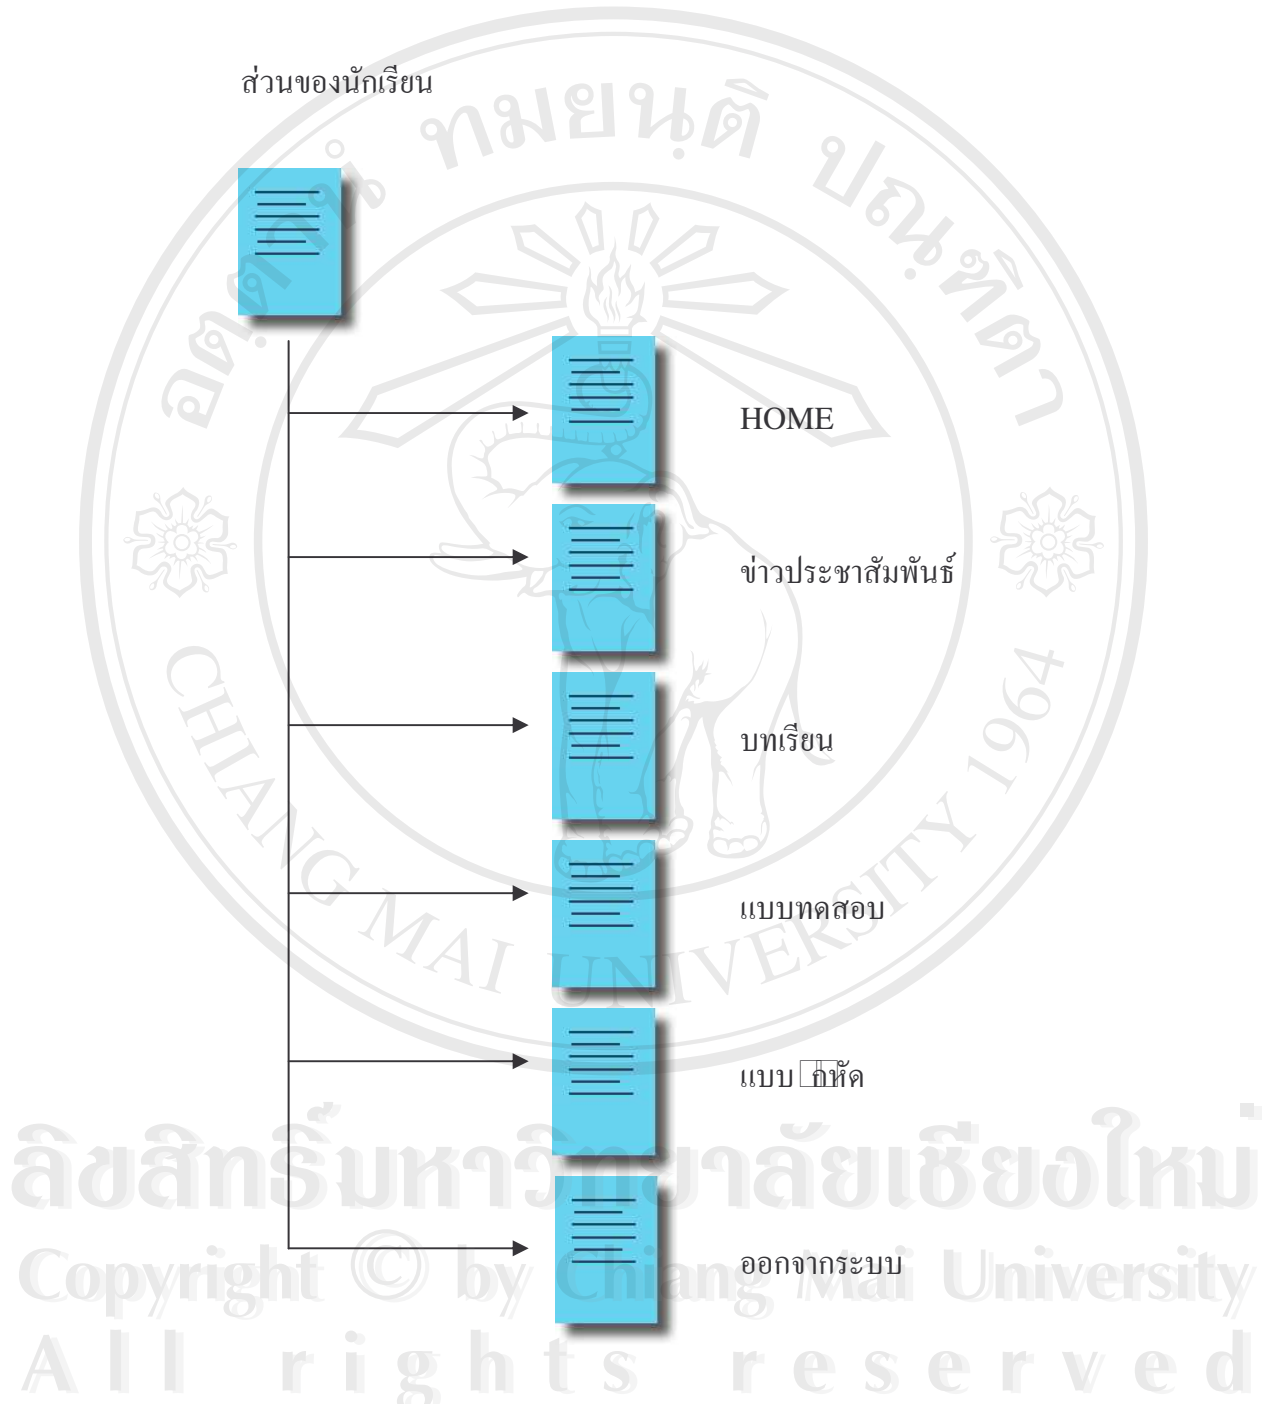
ส่วนของนักเรียน

HOME

ข่าวประชาสัมพันธ์

บทเรียน

แบบทดสอบ

แบบ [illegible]หัด

ออกจากระบบ

มหาวิทยาลัยเชียงใหม่ 
CHIANG MAI UNIVERSITY 1964

ลิขสิทธิ์มหาวิทยาลัยเชียงใหม่
Copyright © by Chiang Mai University
All rights reserved